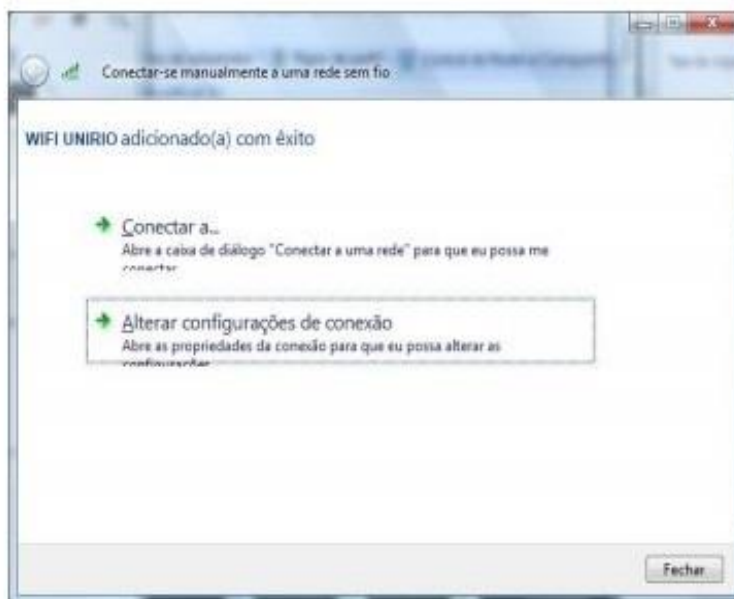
Conectar-se manualmente a uma rede sem fio

WIFI UNIRIO adicionado(a) com êxito

Conectar a...
Abre a caixa de diálogo "Conectar a uma rede" para que eu possa me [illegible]

Alterar configurações de conexão
Abre as propriedades da conexão para que eu possa alterar as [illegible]

Fechar